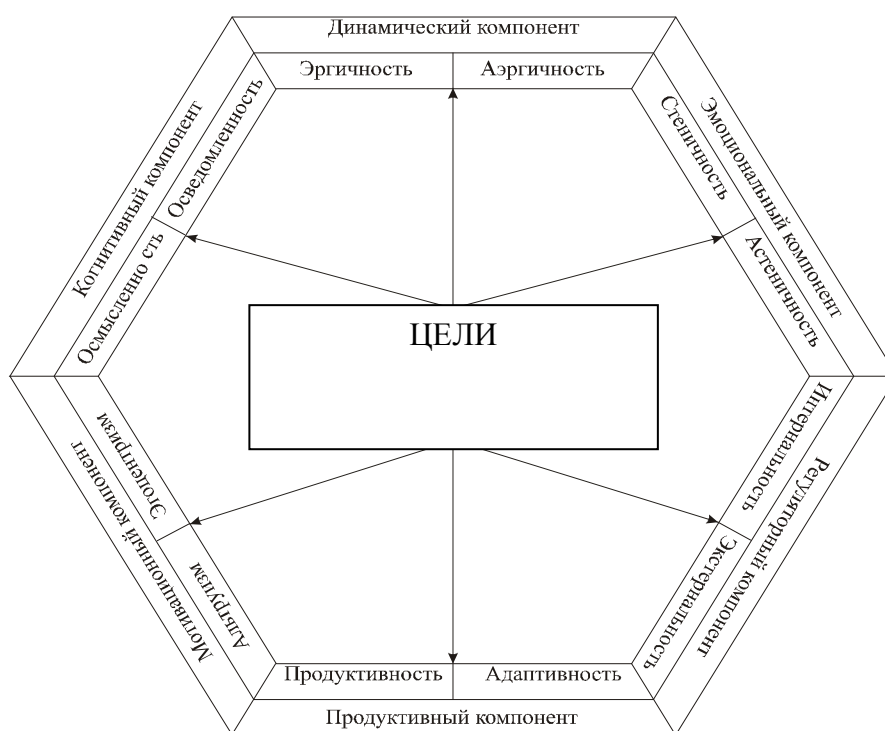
Динамический компонент
Эргичность
Аэргичность
Эмоциональный компонент
Стеничность
Астеничность
Регуляторный компонент
Интернальность
Экстернальность
Продуктивный компонент
Продуктивность
Адаптивность
Мотивационный компонент
Эгоцентризм
Альтруизм
Когнитивный компонент
Осведомленность
Осмысленно сть
ЦЕЛИ